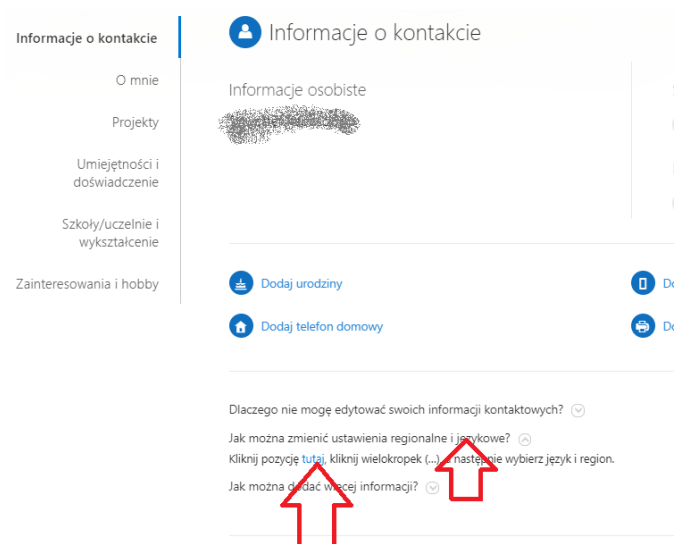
Informacje o kontakcie

O mnie

Projekty

Umiejętności i doświadczenie

Szkoły/uczelnie i wykształcenie

Zainteresowania i hobby

Informacje o kontakcie

Informacje osobiste

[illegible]

Dodaj urodziny

Do

Dodaj telefon domowy

Do

Dlaczego nie mogę edytować swoich informacji kontaktowych?

Jak można zmienić ustawienia regionalne i językowe?

Kliknij pozycję tutaj, kliknij wielokropek (...), a następnie wybierz język i region.

Jak można dodać więcej informacji?